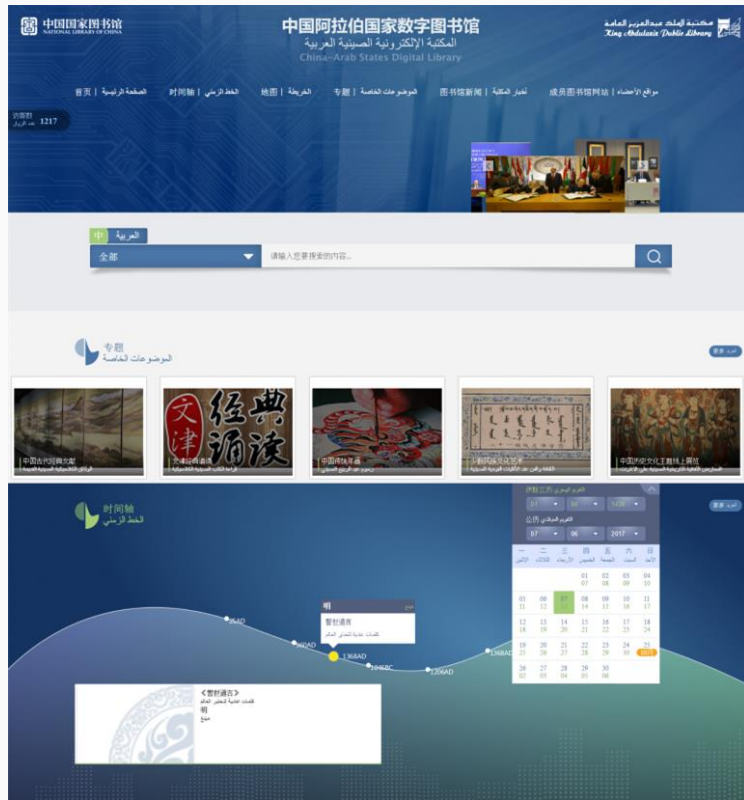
中国国家图书馆 NATIONAL LIBRARY OF CHINA

中国阿拉伯国家数字图书馆
المكتبة الإلكترونية الصينية العربية
China-Arab States Digital Library

مكتبة الملك عبدالعزيز العامة
King Abdulaziz Public Library

首页 | الصفحة الرئيسية 时间轴 | الخط الزمني 地图 | الخريطة 专题 | الموضوعات الخاصة 图书馆新闻 | أخبار المكتبة 成员图书馆网站 | مواقع الأعضاء

访客数 عدد الزوار 1217

中 العربية

全部

请输入您要搜索的内容...

专题
الموضوعات الخاصة

更多

中国古代闻典文献

文津经典诵读

中国传统年画

中国民族古文字

中国民间文化主题线上展览

文津 经典 诵读

时间轴
الخط الزمني

更多

明

誓封通言

1368AD

1368AD

1206AD

<誓封通言>

明

2017

一 二 三 四 五 六 日

01 02 03 04
05 06 07 08 09 10 11
12 13 14 15 16 17 18
19 20 21 22 23 24 25
26 27 28 29 30